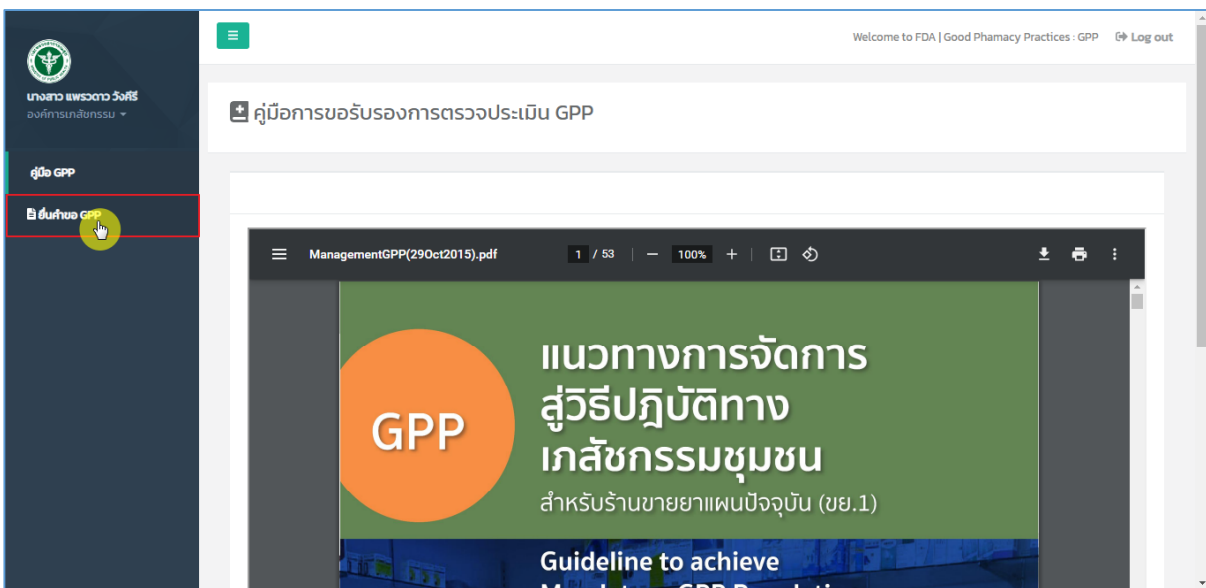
นางสาว แพรวดาว วังศิรี
องค์การเภสัชกรรม

คู่มือ GPP
ยื่นคำขอ GPP

Welcome to FDA | Good Phamacy Practices : GPP Log out

คู่มือการขอรับรองการตรวจประเมิน GPP

ManagementGPP(29Oct2015).pdf 1 / 53 100%

GPP
แนวทางการจัดการ
สู่วิธีปฏิบัติทาง
เภสัชกรรมชุมชน
สำหรับร้านขายยาแผนปัจจุบัน (ขย.1)

Guideline to achieve
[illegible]